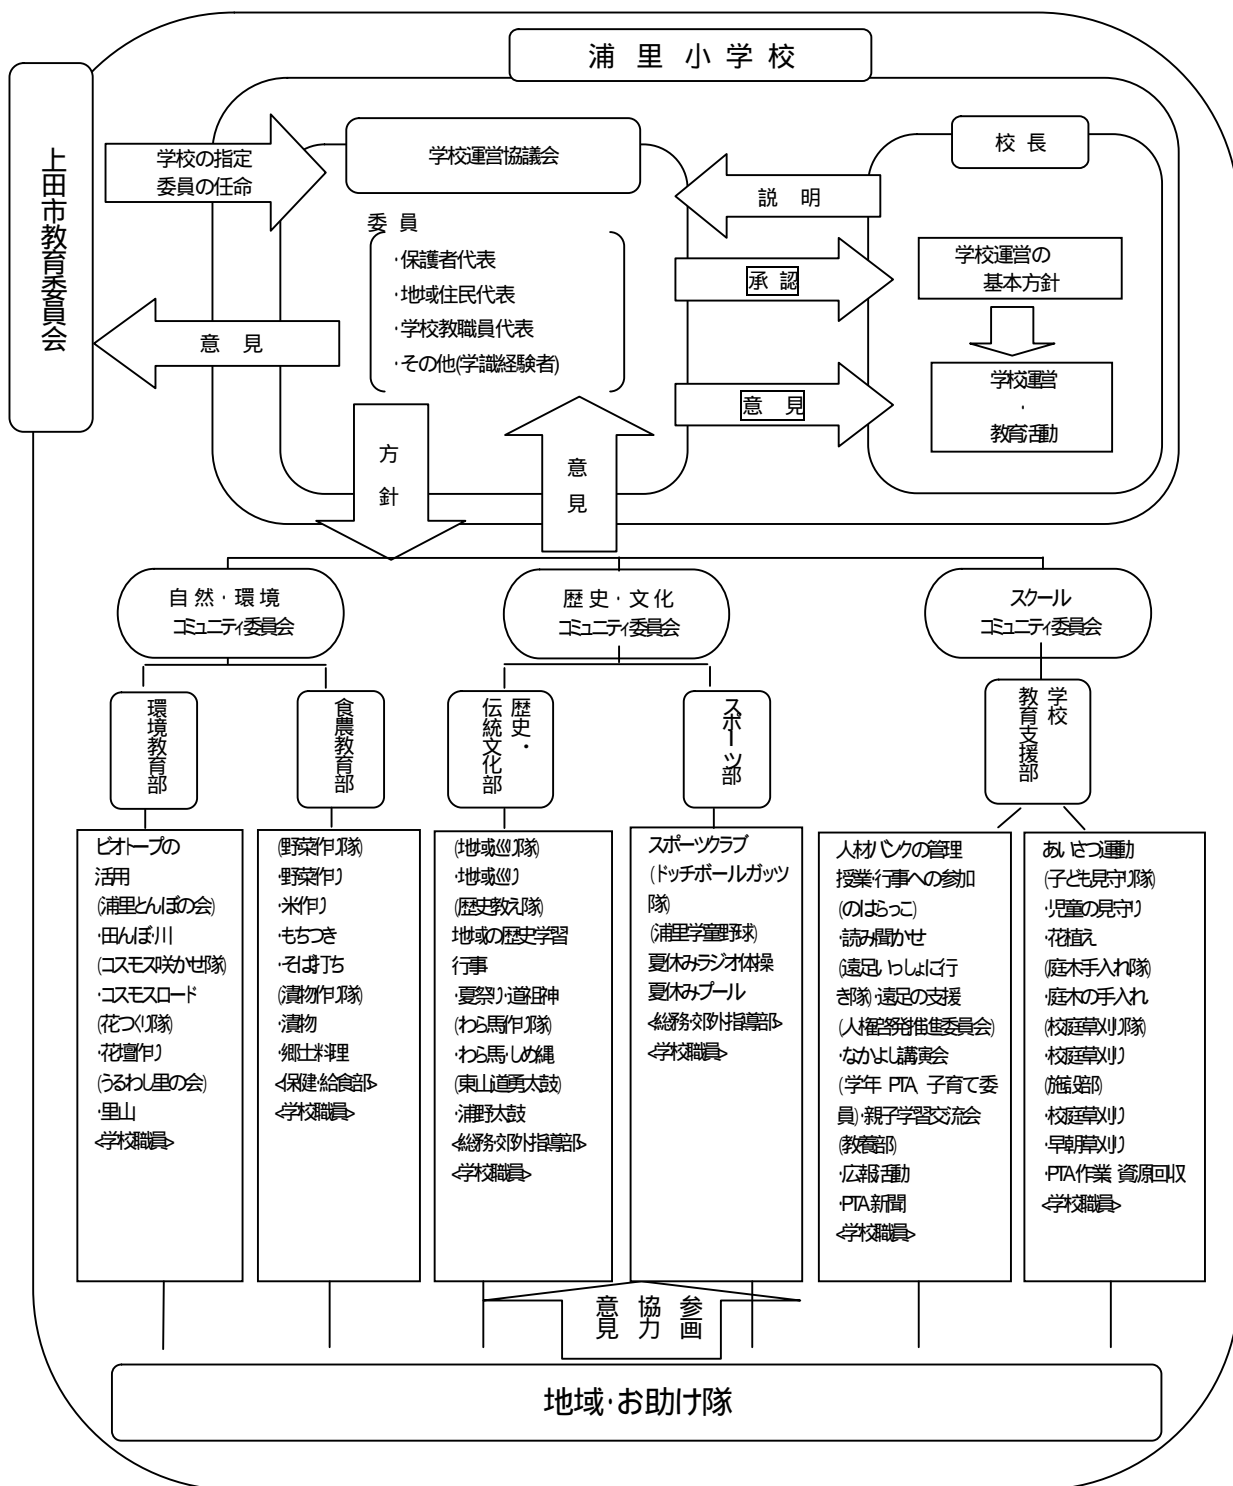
浦 里 小 学 校

上田市教育委員会

学校の指定
委員の任命

意 見

学校運営協議会

委 員
・保護者代表
・地域住民代表
・学校教職員代表
・その他(学識経験者)

方針

意見

校 長

説 明

承 認

意 見

学校運営の
基本方針

学校運営
・
教育活動

自 然 ・ 環 境
コミュニティ委員会

歴 史 ・ 文 化
コミュニティ委員会

スクール
コミュニティ委員会

環境教育部

食農教育部

歴史・伝統文化部

スポーツ部

学校教育支援部

ビオトープの活用
(浦里とんぼの会)
・田んぼ川
(コスモス咲かせ隊)
・コスモスロード
(花づくり隊)
・花壇作り
(うるわし里の会)
・里山
<学校職員>

(野菜作り隊)
・野菜作り
・米作り
・もちつき
・そば打ち
(漬物作り隊)
・漬物
・郷土料理
<保健・給食部>
<学校職員>

(地域巡り隊)
・地域巡り
(歴史教え隊)
地域の歴史学習
行事
・夏祭り・道祖神
(わら馬作り隊)
・わら馬・しめ縄
(東山道勇太鼓)
・浦野太鼓
<総務・校外指導部>
<学校職員>

スポーツクラブ
(ドッチボールガッツ隊)
(浦里学童野球)
夏休みラジオ体操
夏休みプール
<総務・校外指導部>
<学校職員>

人材バンクの管理
授業・行事への参加
(のはらっこ)
・読み聞かせ
(遠足いっしょに行き隊)・遠足の支援
(人権教育推進委員会)
・なかよし講演会
(学年 PTA 子育て委員)・親子学習交流会
(教養部)
・広報活動
・PTA新聞
<学校職員>

あいさつ運動
(子ども見守り隊)
・児童の見守り
・花植え
(庭木手入れ隊)
・庭木の手入れ
(校庭草刈り隊)
・校庭草刈り
(施設部)
・校庭草刈り
・早朝草刈り
・PTA作業 資源回収
<学校職員>

参画
協力
意見

地域・お助け隊